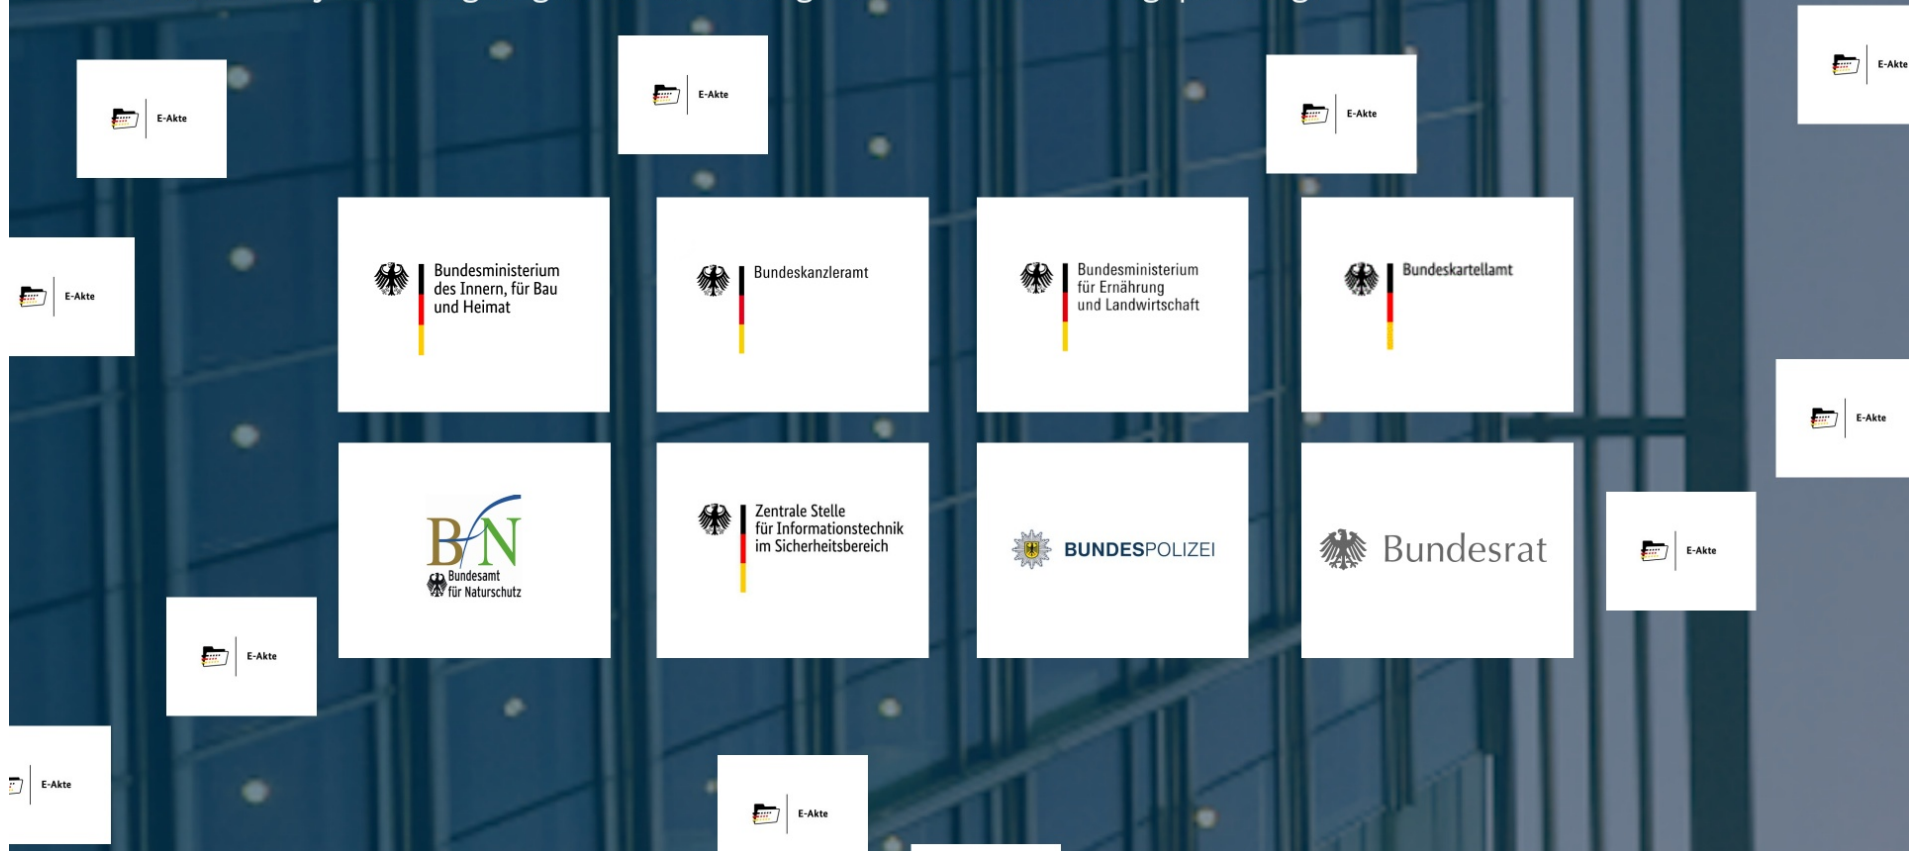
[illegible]

E-Akte

E-Akte

E-Akte

E-Akte

E-Akte

Bundesministerium des Innern, für Bau und Heimat

Bundeskanzleramt

Bundesministerium für Ernährung und Landwirtschaft

Bundeskartellamt

E-Akte

BfN Bundesamt für Naturschutz

Zentrale Stelle für Informationstechnik im Sicherheitsbereich

BUNDESPOLIZEI

Bundesrat

E-Akte

E-Akte

E-Akte

E-Akte